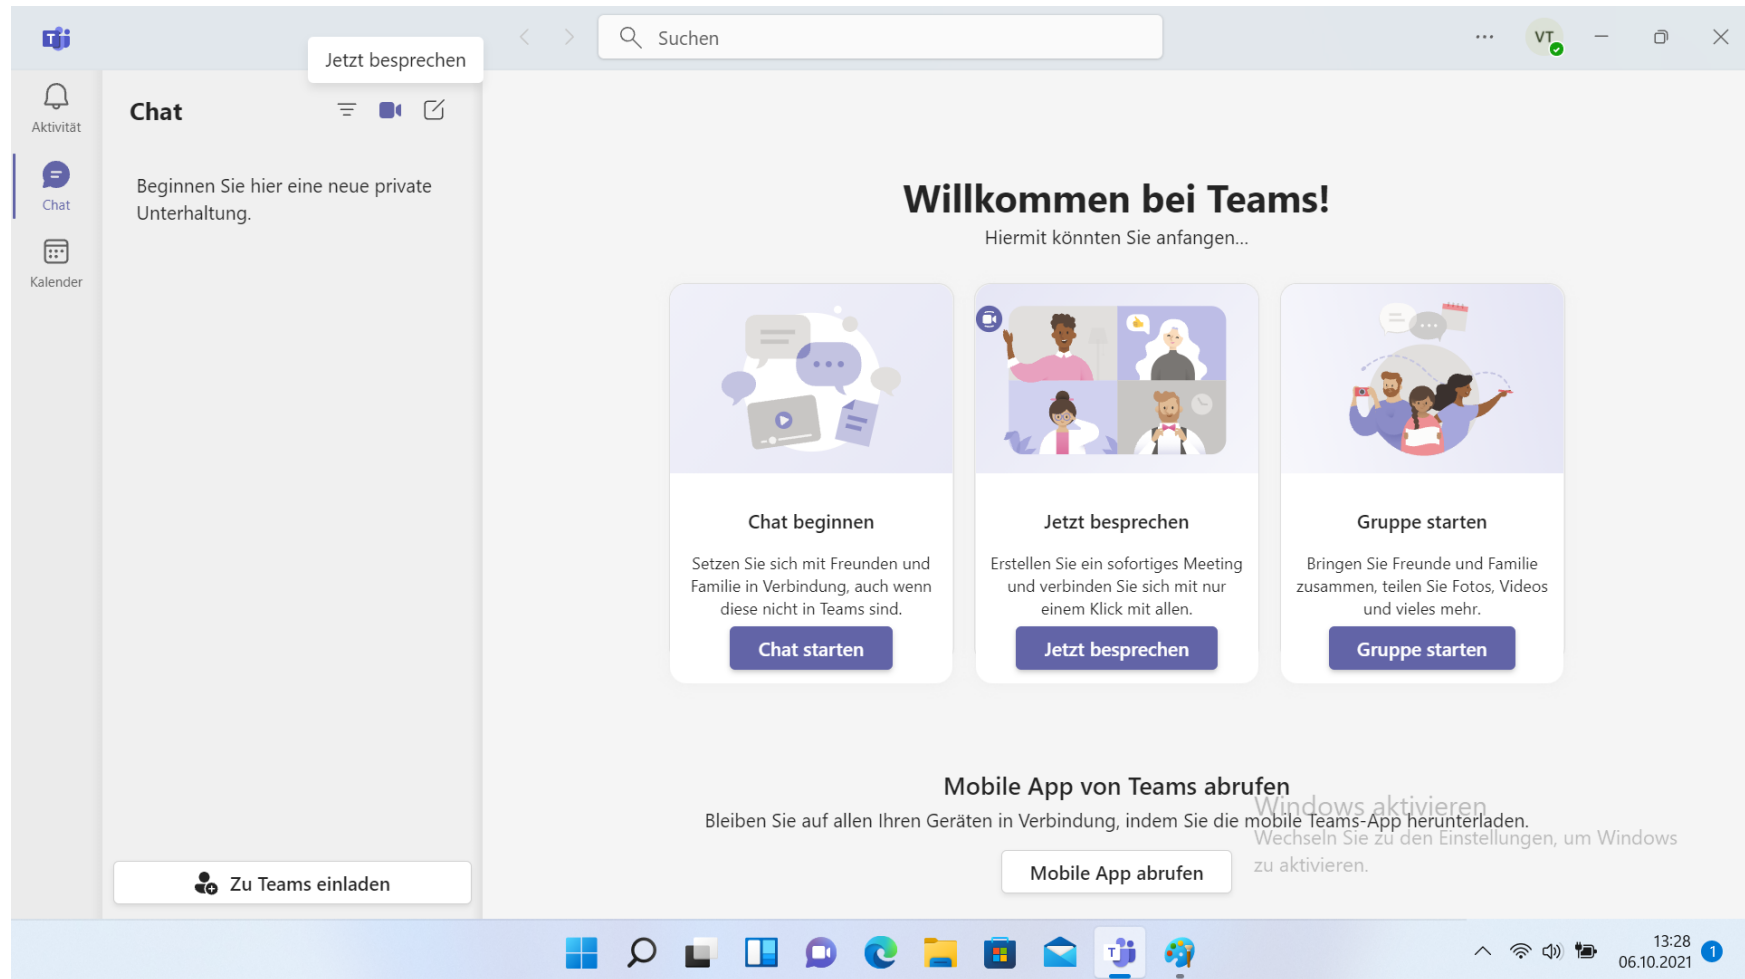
Jetzt besprechen

Suchen

VT

Aktivität

Chat

Kalender

Chat

Beginnen Sie hier eine neue private Unterhaltung.

Willkommen bei Teams!

Hiermit könnten Sie anfangen...

Chat beginnen

Setzen Sie sich mit Freunden und Familie in Verbindung, auch wenn diese nicht in Teams sind.

Chat starten

Jetzt besprechen

Erstellen Sie ein sofortiges Meeting und verbinden Sie sich mit nur einem Klick mit allen.

Jetzt besprechen

Gruppe starten

Bringen Sie Freunde und Familie zusammen, teilen Sie Fotos, Videos und vieles mehr.

Gruppe starten

Mobile App von Teams abrufen

Bleiben Sie auf allen Ihren Geräten in Verbindung, indem Sie die mobile Teams-App herunterladen.

Windows aktivieren
Wechseln Sie zu den Einstellungen, um Windows zu aktivieren.

Mobile App abrufen

Zu Teams einladen

13:28
06.10.2021

1